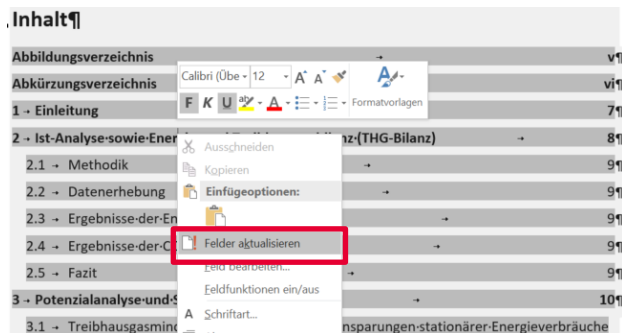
Inhalt¶

Abbildungsverzeichnis → v¶

Abkürzungsverzeichnis → vi¶

1 → Einleitung → 7¶

2 → Ist-Analyse·sowie·Ener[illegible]z·(THG-Bilanz) → 8¶

2.1 → Methodik → 9¶

2.2 → Datenerhebung → 9¶

2.3 → Ergebnisse·der·En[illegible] → 9¶

2.4 → Ergebnisse·der·C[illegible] → 9¶

2.5 → Fazit → 9¶

3 → Potenzialanalyse·und·S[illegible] → 10¶

3.1 → Treibhausgasmin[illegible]nsparungen·stationärer·Energieverbräuche

Calibri (Übe 12 A A
F K U A Formatvorlagen

Ausschneiden
Kopieren
Einfügeoptionen:
Felder aktualisieren
Feld bearbeiten...
Feldfunktionen ein/aus
A Schriftart...